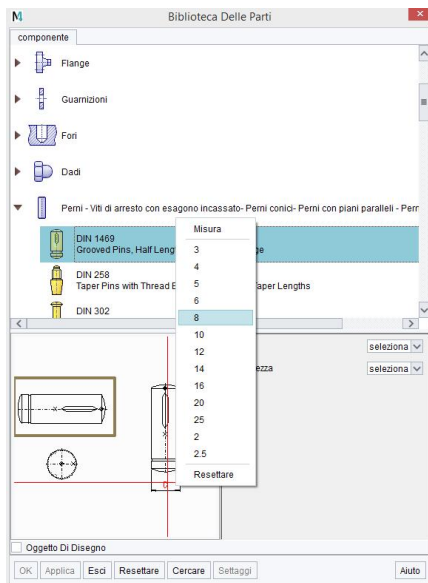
M

Biblioteca Delle Parti

componente

Flange

Guarnizioni

Fori

Dadi

Perni - Viti di arresto con esagono incassato- Perni conici- Perni con piani paralleli - Perni

DIN 1469
Grooved Pins, Half Leng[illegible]ge

DIN 258
Taper Pins with Thread E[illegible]aper Lengths

DIN 302

Misura
3
4
5
6
8
10
12
14
16
20
25
2
2.5
Resettare

seleziona
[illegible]ezza
seleziona

d

Oggetto Di Disegno

OK Applica Esci Resettare Cercare Settaggi Aiuto